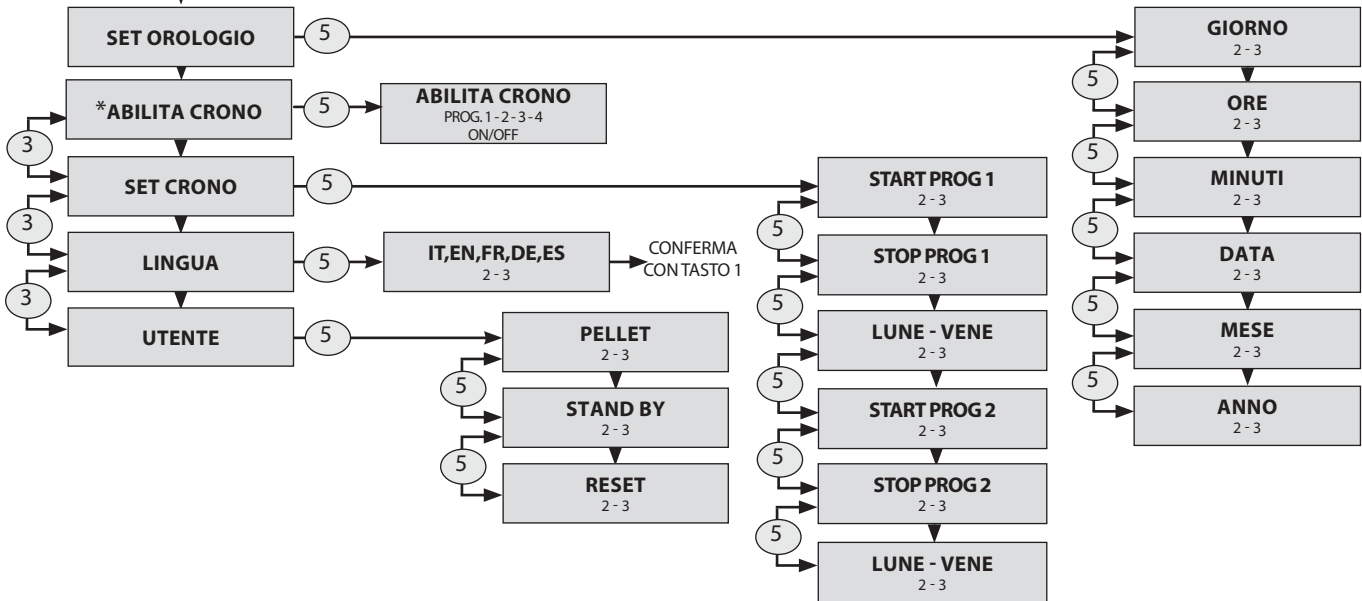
SET OROLOGIO
5
GIORNO
2 - 3
5
ORE
2 - 3
5
MINUTI
2 - 3
5
DATA
2 - 3
5
MESE
2 - 3
5
ANNO
2 - 3

*ABILITA CRONO
5
ABILITA CRONO
PROG. 1 - 2 - 3 - 4
ON/OFF
3

SET CRONO
5
START PROG 1
2 - 3
5
STOP PROG 1
2 - 3
5
LUNE - VENE
2 - 3
5
START PROG 2
2 - 3
5
STOP PROG 2
2 - 3
5
LUNE - VENE
2 - 3
3

LINGUA
5
IT,EN,FR,DE,ES
2 - 3
CONFERMA CON TASTO 1
3

UTENTE
5
PELLET
2 - 3
5
STAND BY
2 - 3
5
RESET
2 - 3